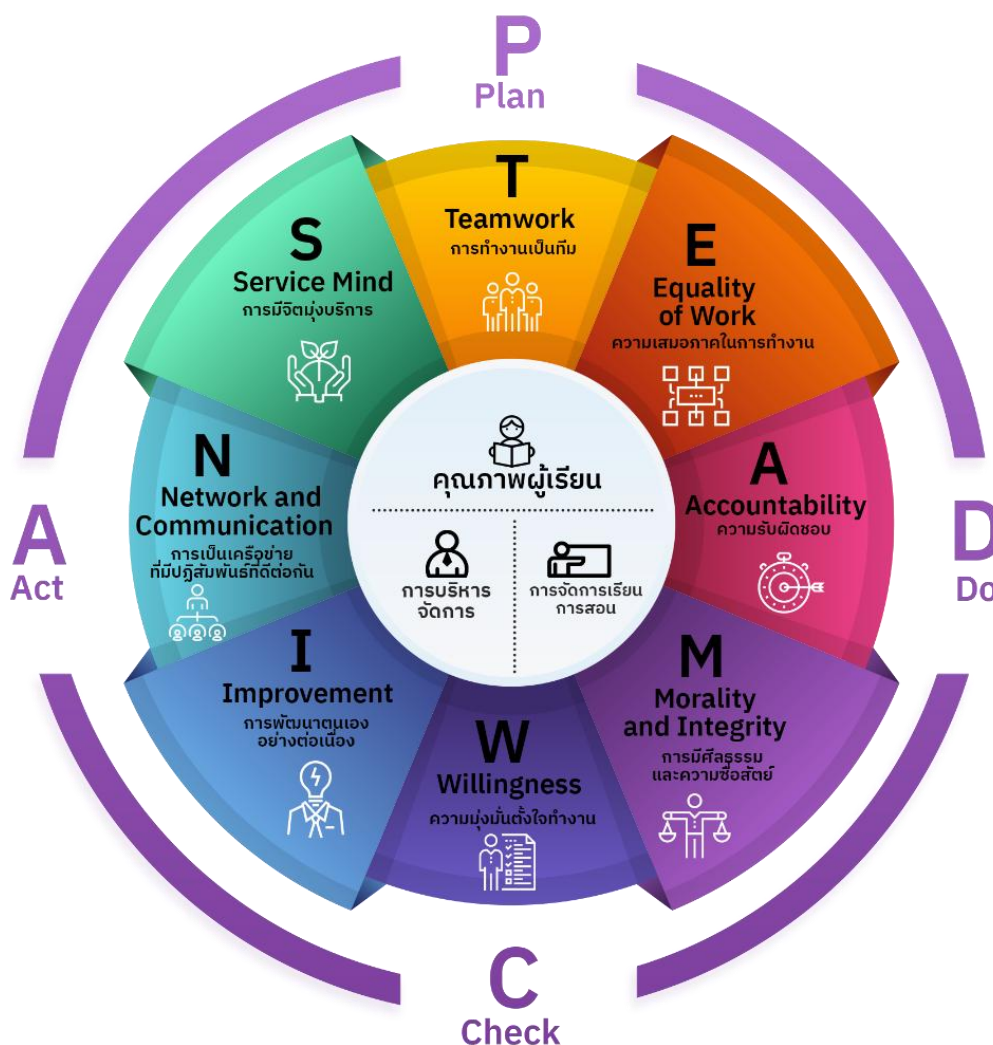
P
Plan

T
Teamwork
การทำงานเป็นทีม

E
Equality of Work
ความเสมอภาคในการทำงาน

A
Accountability
ความรับผิดชอบ

D
Do

M
Morality and Integrity
การมีศีลธรรม และความซื่อสัตย์

W
Willingness
ความมุ่งมั่นตั้งใจทำงาน

C
Check

I
Improvement
การพัฒนาตนเอง อย่างต่อเนื่อง

A
Act

N
Network and Communication
การเป็นเครือข่าย ที่มีปฏิสัมพันธ์ที่ดีต่อกัน

S
Service Mind
การมีจิตมุ่งบริการ

คุณภาพผู้เรียน

การบริหาร จัดการ

การจัดการเรียน การสอน